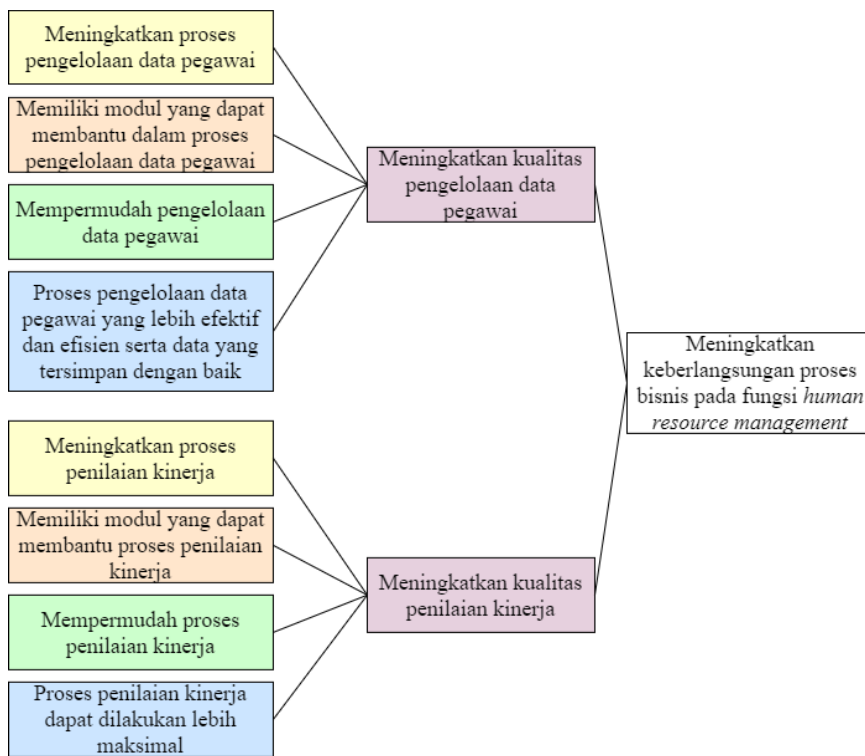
Meningkatkan proses pengelolaan data pegawai

Memiliki modul yang dapat membantu dalam proses pengelolaan data pegawai

Mempermudah pengelolaan data pegawai

Proses pengelolaan data pegawai yang lebih efektif dan efisien serta data yang tersimpan dengan baik

Meningkatkan kualitas pengelolaan data pegawai

Meningkatkan proses penilaian kinerja

Memiliki modul yang dapat membantu proses penilaian kinerja

Mempermudah proses penilaian kinerja

Proses penilaian kinerja dapat dilakukan lebih maksimal

Meningkatkan kualitas penilaian kinerja

Meningkatkan keberlangsungan proses bisnis pada fungsi *human resource management*